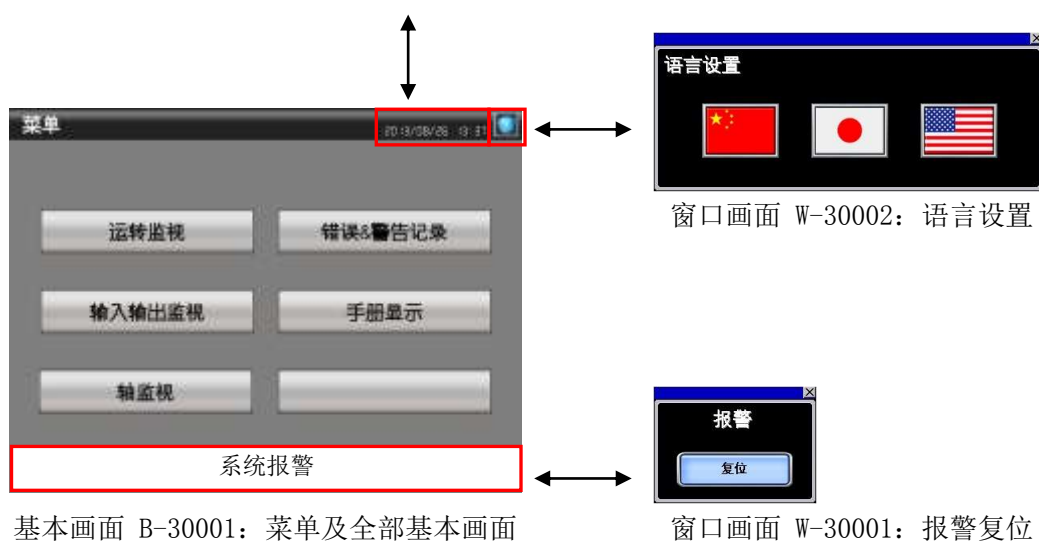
菜单

2013/08/26 13:31

运转监视

错误&警告记录

输入输出监视

手册显示

轴监视

系统报警

基本画面 B-30001：菜单及全部基本画面

语言设置

窗口画面 W-30002：语言设置

报警

复位

窗口画面 W-30001：报警复位